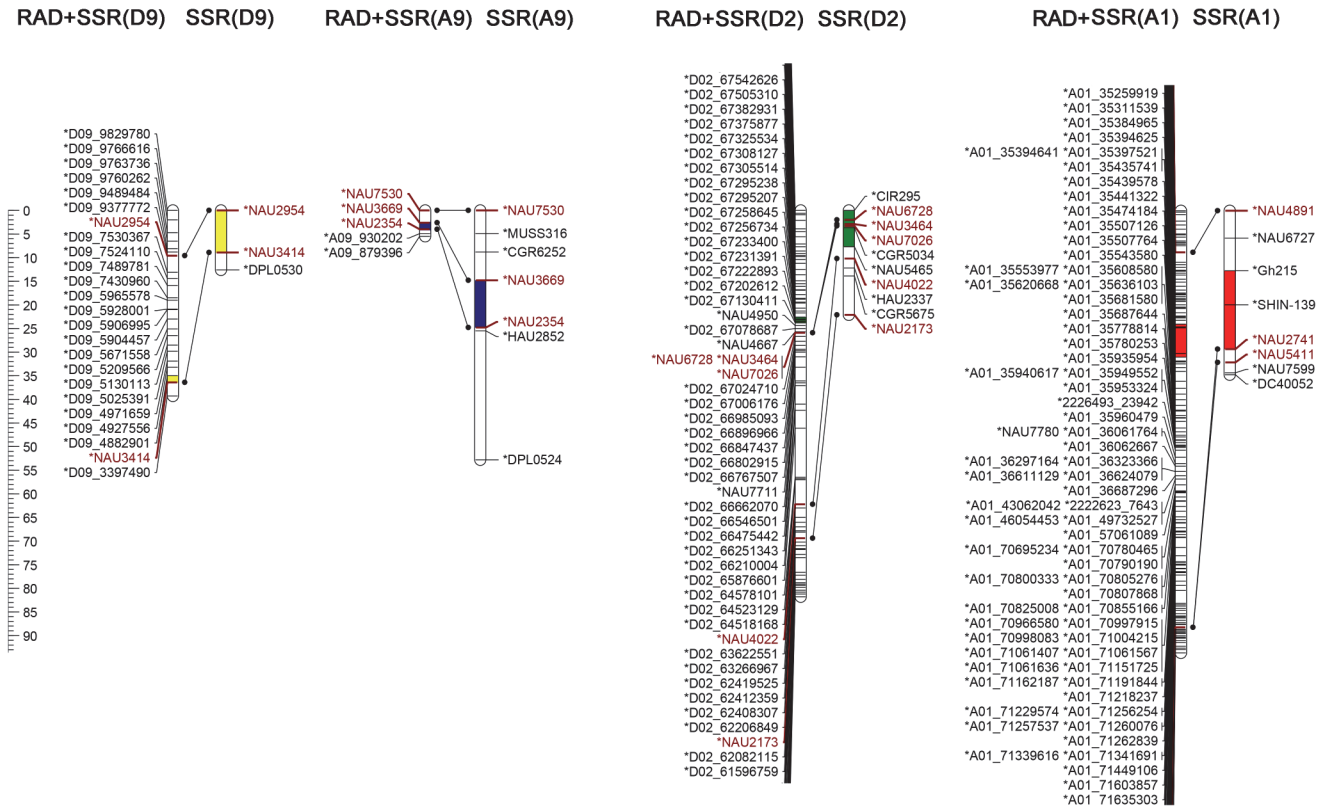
RAD+SSR(D9) SSR(D9) RAD+SSR(A9) SSR(A9) RAD+SSR(D2) SSR(D2) RAD+SSR(A1) SSR(A1)

0
5
10
15
20
25
30
35
40
45
50
55
60
65
70
75
80
85
90

*D09_9829780
*D09_9766616
*D09_9763736
*D09_9760262
*D09_9489484
*D09_9377772
*NAU2954
*D09_7530367
*D09_7524110
*D09_7489781
*D09_7430960
*D09_5965578
*D09_5928001
*D09_5906995
*D09_5904457
*D09_5671558
*D09_5209566
*D09_5130113
*D09_5025391
*D09_4971659
*D09_4927556
*D09_4882901
*NAU3414
*D09_3397490

*NAU2954
*NAU3414
*DPL0530

*NAU7530
*NAU3669
*NAU2354
*A09_930202
*A09_879396

*NAU7530
*MUSS316
*CGR6252
*NAU3669
*NAU2354
*HAU2852
*DPL0524

*D02_67542626
*D02_67505310
*D02_67382931
*D02_67375877
*D02_67325534
*D02_67308127
*D02_67305514
*D02_67295238
*D02_67295207
*D02_67258645
*D02_67256734
*D02_67233400
*D02_67231391
*D02_67222893
*D02_67202612
*D02_67130411
*NAU4950
*D02_67078687
*NAU4667
*NAU6728 *NAU3464
*NAU7026
*D02_67024710
*D02_67006176
*D02_66985093
*D02_66896966
*D02_66847437
*D02_66802915
*D02_66767507
*NAU7711
*D02_66662070
*D02_66546501
*D02_66475442
*D02_66251343
*D02_66210004
*D02_65876601
*D02_64578101
*D02_64523129
*D02_64518168
*NAU4022
*D02_63622551
*D02_63266967
*D02_62419525
*D02_62412359
*D02_62408307
*D02_62206849
*NAU2173
*D02_62082115
*D02_61596759

*CIR295
*NAU6728
*NAU3464
*NAU7026
*CGR5034
*NAU5465
*NAU4022
*HAU2337
*CGR5675
*NAU2173

*A01_35259919
*A01_35311539
*A01_35384965
*A01_35394625
*A01_35394641 *A01_35397521
*A01_35435741
*A01_35439578
*A01_35441322
*A01_35474184
*A01_35507126
*A01_35507764
*A01_35543580
*A01_35553977 *A01_35608580
*A01_35620668 *A01_35636103
*A01_35681580
*A01_35687644
*A01_35778814
*A01_35780253
*A01_35935954
*A01_35940617 *A01_35949552
*A01_35953324
*2226493_23942
*A01_35960479
*NAU7780 *A01_36061764
*A01_36062667
*A01_36297164 *A01_36323366
*A01_36611129 *A01_36624079
*A01_36687296
*A01_43062042 *2222623_7643
*A01_46054453 *A01_49732527
*A01_57061089
*A01_70695234 *A01_70780465
*A01_70790190
*A01_70800333 *A01_70805276
*A01_70807868
*A01_70825008 *A01_70855166
*A01_70966580 *A01_70997915
*A01_70998083 *A01_71004215
*A01_71061407 *A01_71061567
*A01_71061636 *A01_71151725
*A01_71162187 *A01_71191844
*A01_71218237
*A01_71229574 *A01_71256254
*A01_71257537 *A01_71260076
*A01_71262839
*A01_71339616 *A01_71341691
*A01_71449106
*A01_71603857
*A01_71635303

*NAU4891
*NAU6727
*Gh215
*SHIN-139
*NAU2741
*NAU5411
*NAU7599
*DC40052